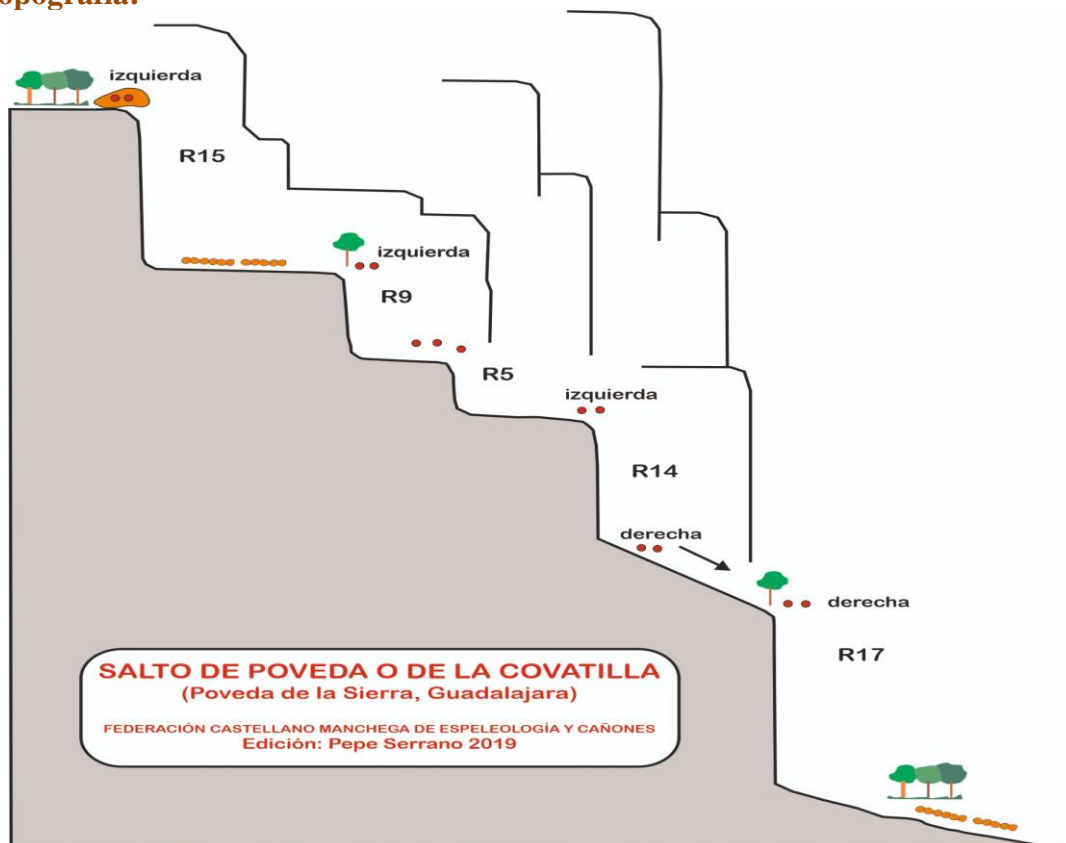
opografía:

izquierda

R15

izquierda

R9

R5

izquierda

R14

derecha

derecha

R17

SALTO DE POVEDA O DE LA COVATILLA
(Poveda de la Sierra, Guadalajara)

FEDERACIÓN CASTELLANO MANCHEGA DE ESPELEOLOGÍA Y CAÑONES
Edición: Pepe Serrano 2019